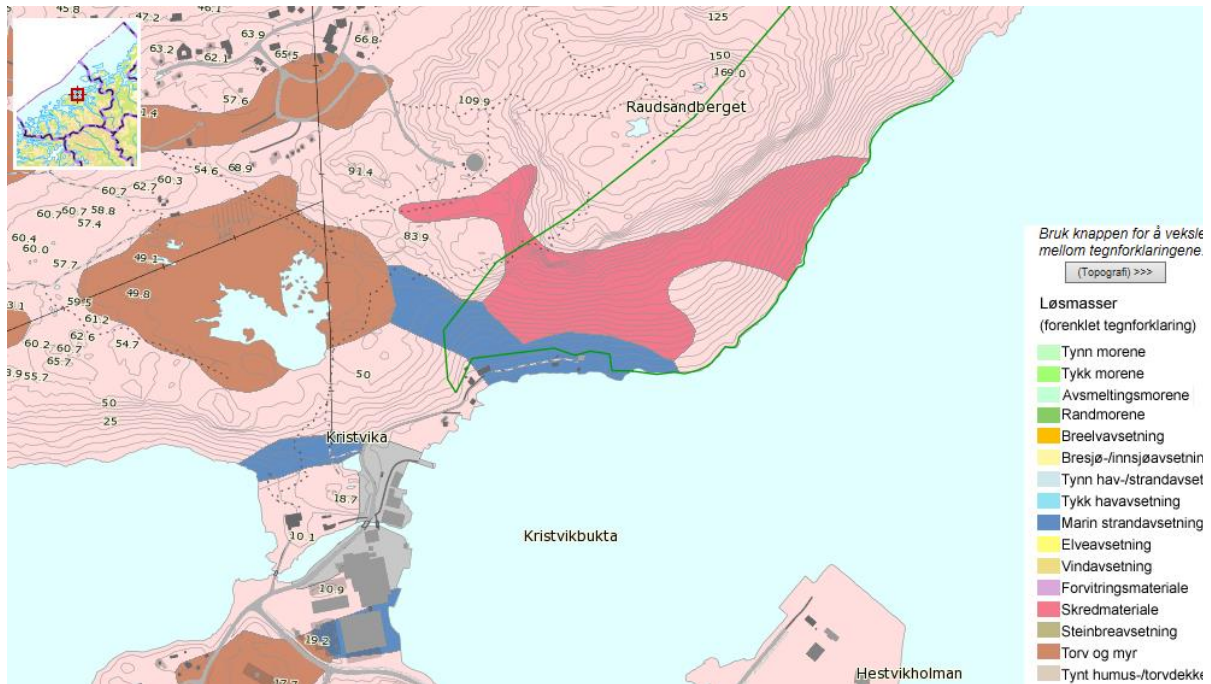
45.8
47.2
46.1
63.9
63.2
62.1
65.5
66.8
125
150
169.0
57.6
1.4
109.9
Raudsandberget
54.6
68.9
91.4
60.7
62.7
60.3
60.7
60.7
58.8
57.4
60.4
60.0
83.9
57.7
49.1
3.1
59.5
49.8
61.2
62.6
60.2
60.7
54.7
65.7
3.9
55.7
50
50
25
Kristvika
18.7
10.1
Kristvikbukta
10.9
19.2
17.7
Hestvikholman

Bruk knappen for å veksle
mellom tegnforklaringene.

(Topografi) >>>

Løsmasser
(forenklet tegnforklaring)

Tynn morene
Tykk morene
Avsmeltingsmorene
Randmorene
Breelvavsetning
Bresjø-/innsjøavsetnin
Tynn hav-/strandavset
Tykk havavsetning
Marin strandavsetning
Elveavsetning
Vindavsetning
Forvitringsmateriale
Skredmateriale
Steinbreavsetning
Torv og myr
Tynt humus-/torvdekke